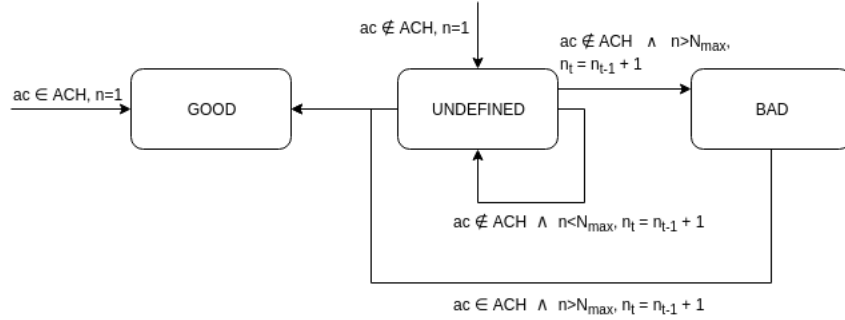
ac $\notin$ ACH, n=1

ac $\notin$ ACH $\wedge$ n>$N_{max}$, $n_t = n_{t-1} + 1$

ac $\in$ ACH, n=1

GOOD

UNDEFINED

BAD

ac $\notin$ ACH $\wedge$ n<$N_{max}$, $n_t = n_{t-1} + 1$

ac $\in$ ACH $\wedge$ n>$N_{max}$, $n_t = n_{t-1} + 1$